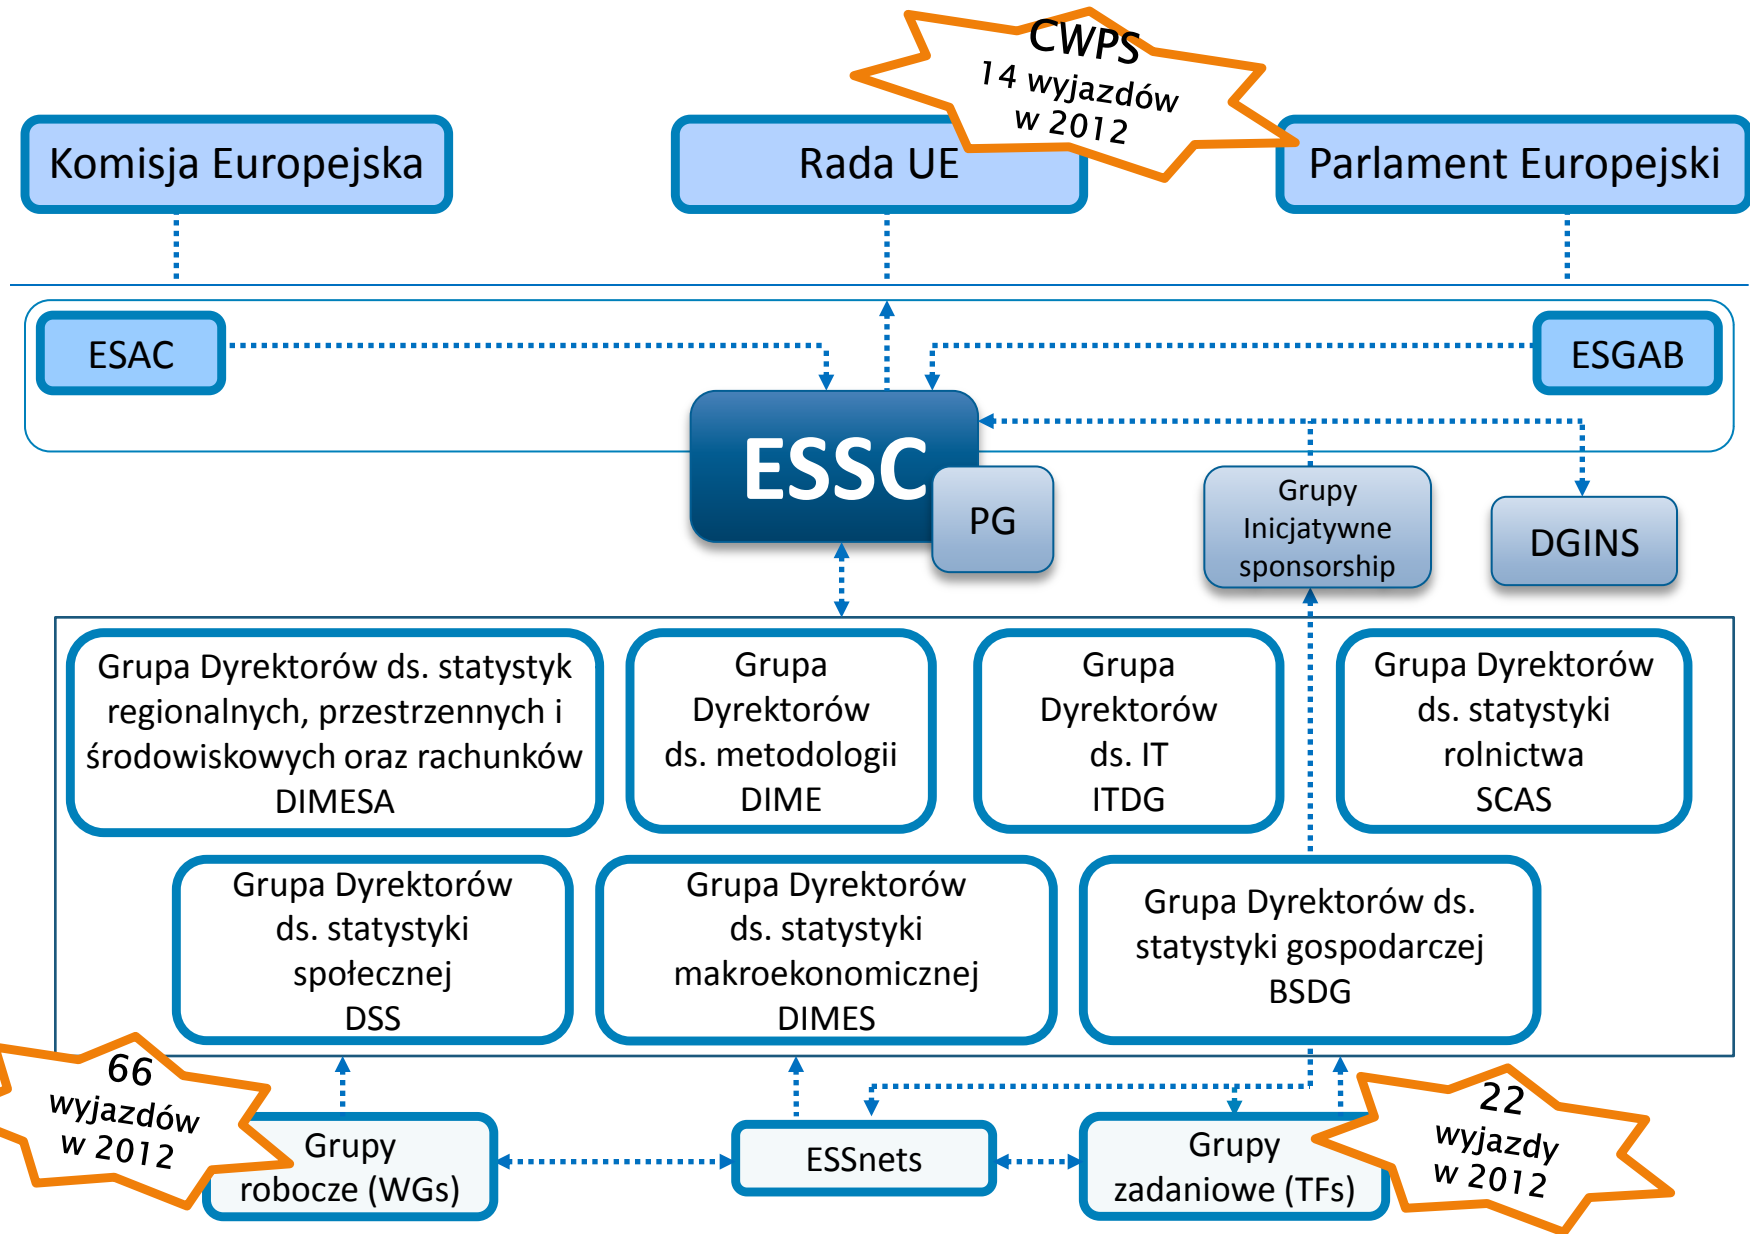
CWPS
14 wyjazdów
w 2012

Komisja Europejska

Rada UE

Parlament Europejski

ESAC

ESGAB

ESSC

PG

Grupy
Inicjatywne
sponsorship

DGINS

Grupa Dyrektorów ds. statystyk regionalnych, przestrzennych i środowiskowych oraz rachunków
DIMESA

Grupa
Dyrektorów
ds. metodologii
DIME

Grupa
Dyrektorów
ds. IT
ITDG

Grupa Dyrektorów
ds. statystyki
rolnictwa
SCAS

Grupa Dyrektorów
ds. statystyki
społecznej
DSS

Grupa Dyrektorów
ds. statystyki
makroekonomicznej
DIMES

Grupa Dyrektorów ds.
statystyki gospodarczej
BSDG

66
wyjazdów
w 2012

Grupy
robocze (WGs)

ESSnets

Grupy
zadaniowe (TFs)

22
wyjazdy
w 2012